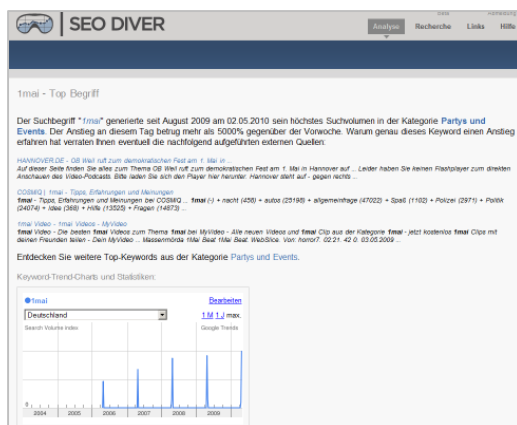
SEO DIVER

Analyse Recherche Links Hilfe

1mai - Top Begriff

Der Suchbegriff "1mai" generierte seit August 2009 am 02.05.2010 sein höchstes Suchvolumen in der Kategorie Partys und Events. Der Anstieg an diesem Tag betrug mehr als 5000% gegenüber der Vorwoche. Warum genau dieses Keyword einen Anstieg erfahren hat verraten Ihnen eventuell die nachfolgend aufgeführten externen Quellen:

HANNOVER.DE - OB Weil ruft zum demokratischen Fest am 1. Mai in ...
Auf dieser Seite finden Sie alles zum Thema OB Weil ruft zum demokratischen Fest am 1. Mai in Hannover auf ... Leider haben Sie keinen Flashplayer zum direkten Anschauen des Video-Podcasts. Bitte laden Sie sich den Player hier herunter. Hannover steht auf - gegen rechts ...

COSMiQ | 1mai - Tipps, Erfahrungen und Meinungen
1mai - Tipps, Erfahrungen und Meinungen bei COSMiQ ... 1mai (-) + nacht (458) + autos (25198) + allgemeinfrage (47022) + Spaß (1102) + Polizei (2971) + Politik (24674) + ideal (388) + Hilfe (13525) + Fragen (14873) ...

1mai Video - 1mai Videos - MyVideo
1mai Video - Die besten 1mai Videos zum Thema 1mai bei MyVideo - Alle neuen Videos und 1mai Clip aus der Kategorie 1mai - jetzt kostenlos 1mai Clips mit deinen Freunden teilen - Dein MyVideo ... Massermörda 1Mai Beat 1Mai Beat. WebSlice. Von: horror7. 02:21. 42 0. 03.05.2009 ...

Entdecken Sie weitere Top-Keywords aus der Kategorie Partys und Events.

Keyword-Trend-Charts und Statistiken:

1mai
Bearbeiten
Deutschland
1 M 1 J max.
Search Volume index
Google Trends
2004 2005 2006 2007 2008 2009